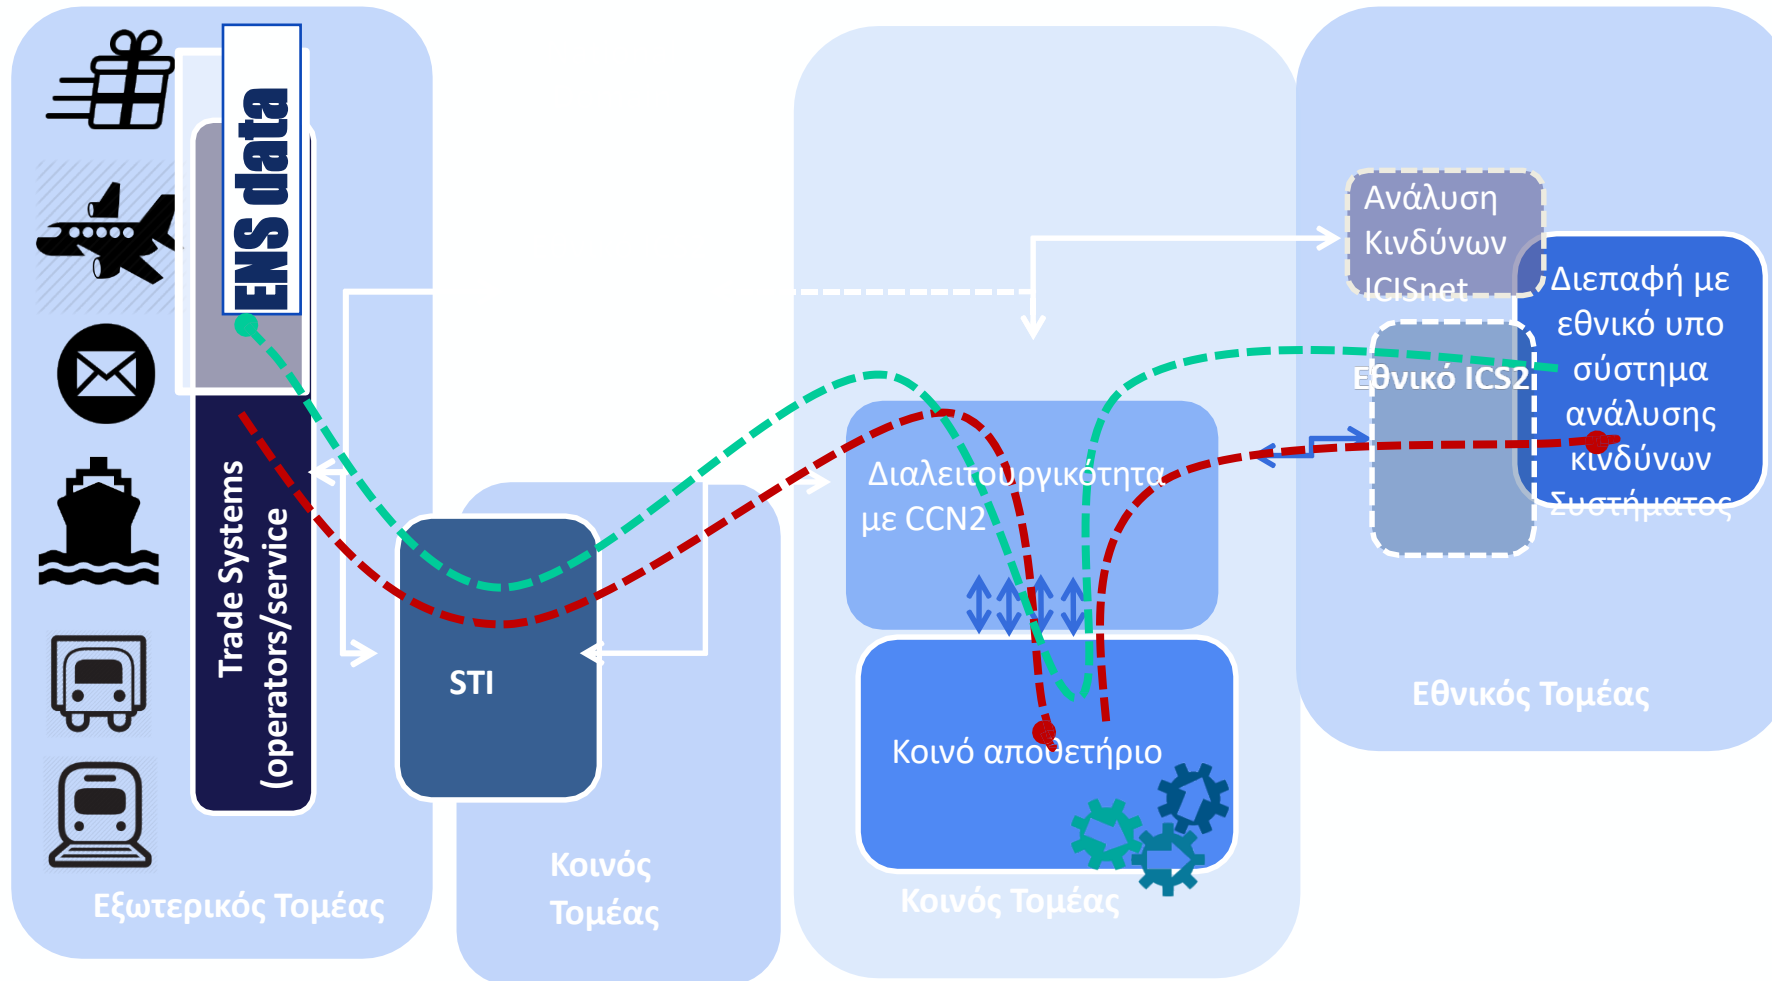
ENS data

Trade Systems (operators/service

STI

Εξωτερικός Τομέας

Κοινός Τομέας

Διαλειτουργικότητα με CCN2

Κοινό αποθετήριο

Κοινός Τομέας

Ανάλυση Κινδύνων ICISnet

Εθνικό ICS2

Διεπαφή με εθνικό υπο σύστημα ανάλυσης κινδύνων Συστήματος

Εθνικός Τομέας